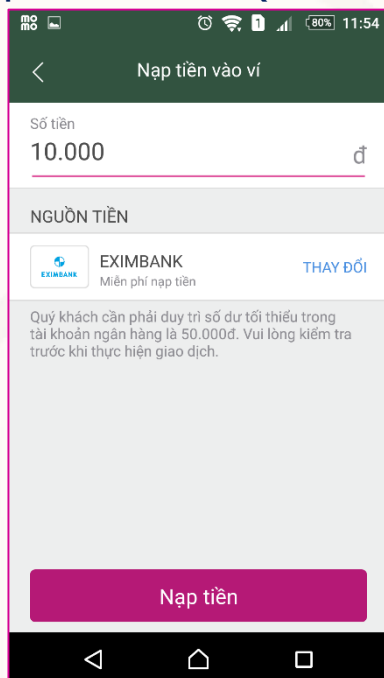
80% 11:54

Nạp tiền vào ví

Số tiền
10.000 đ

NGUỒN TIỀN

EXIMBANK
EXIMBANK
Miễn phí nạp tiền
THAY ĐỔI

Quý khách cần phải duy trì số dư tối thiểu trong tài khoản ngân hàng là 50.000đ. Vui lòng kiểm tra trước khi thực hiện giao dịch.

Nạp tiền